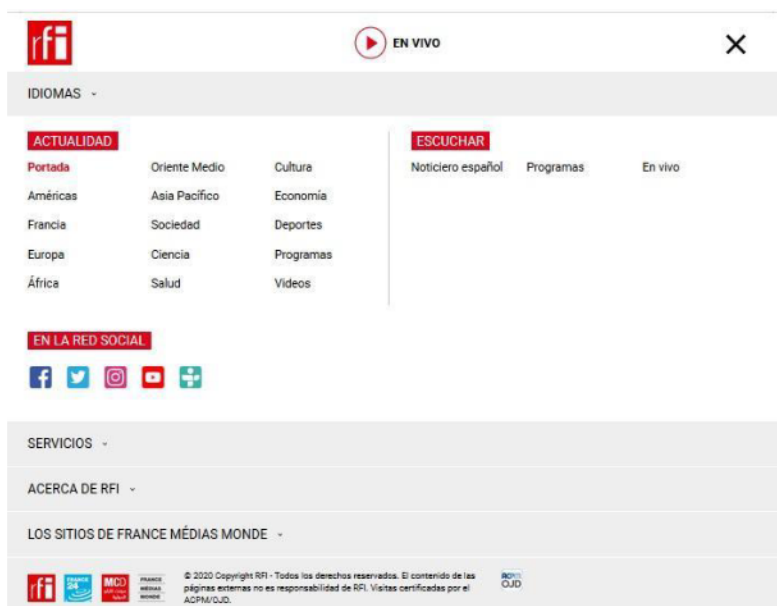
rfi

EN VIVO

IDIOMAS

ACTUALIDAD

| Portada | Oriente Medio | Cultura |
|---|---|---|
| Américas | Asia Pacífico | Economía |
| Francia | Sociedad | Deportes |
| Europa | Ciencia | Programas |
| África | Salud | Videos |

ESCUCHAR

Noticiero español Programas En vivo

EN LA RED SOCIAL

SERVICIOS

ACERCA DE RFI

LOS SITIOS DE FRANCE MÉDIAS MONDE

rfi FRANCE 24 MCD FRANCE MÉDIAS MONDE

© 2020 Copyright RFI - Todos los derechos reservados. El contenido de las páginas externas no es responsabilidad de RFI. Visitas certificadas por el ACPM/OJD.

ACPM OJD